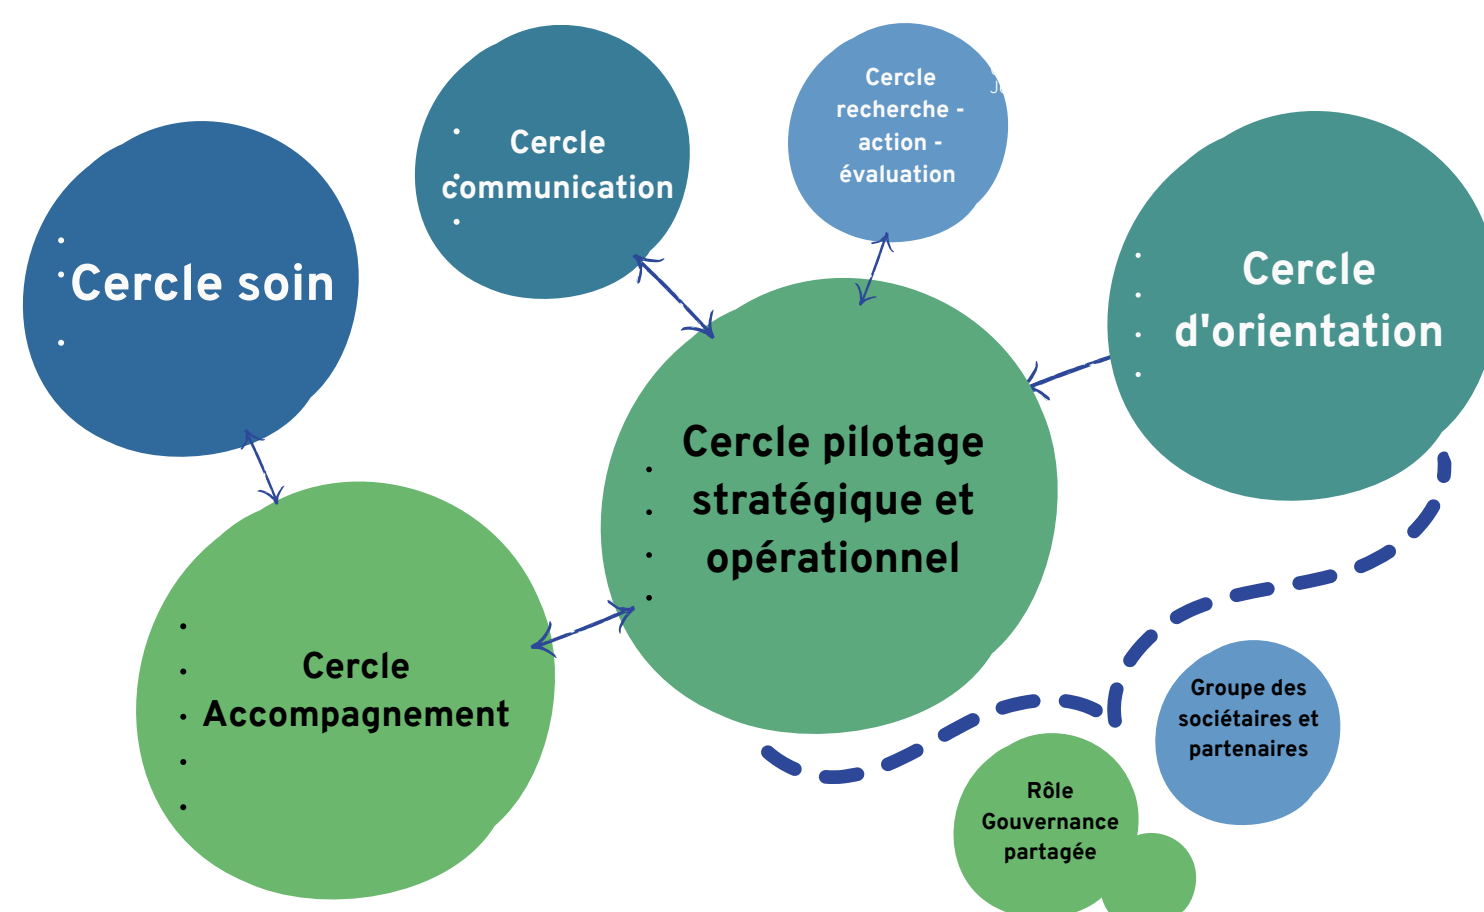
Cercle soin

Cercle communication

Cercle recherche - action - évaluation

Cercle d'orientation

Cercle pilotage stratégique et opérationnel

Cercle Accompagnement

Groupe des sociétaires et partenaires

Rôle Gouvernance partagée